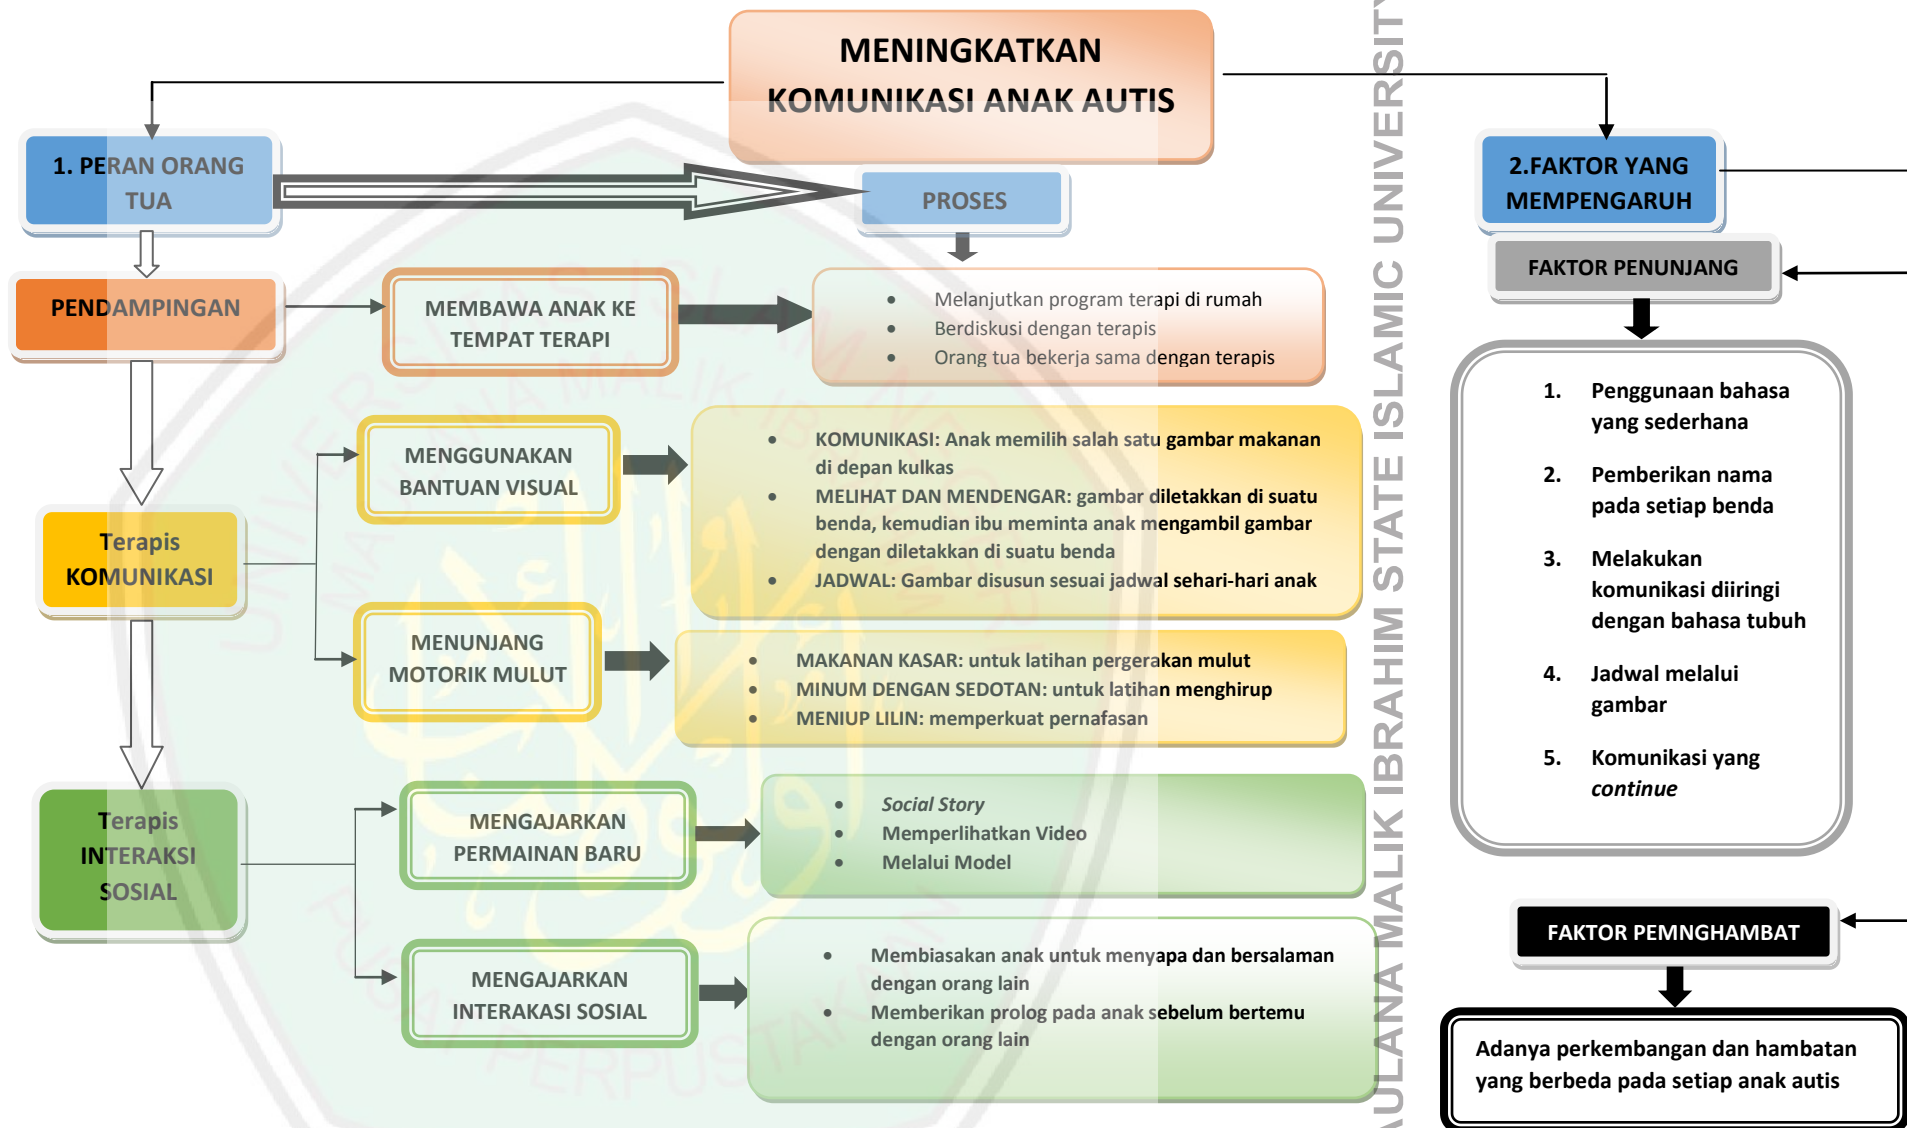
MENINGKATKAN KOMUNIKASI ANAK AUTIS

1. PERAN ORANG TUA

PROSES

2.FAKTOR YANG MEMPENGARUH

FAKTOR PENUNJANG

PENDAMPINGAN

MEMBAWA ANAK KE TEMPAT TERAPI

- Melanjutkan program terapi di rumah
- Berdiskusi dengan terapis
- Orang tua bekerja sama dengan terapis

1. Penggunaan bahasa yang sederhana
2. Pemberikan nama pada setiap benda
3. Melakukan komunikasi diiringi dengan bahasa tubuh
4. Jadwal melalui gambar
5. Komunikasi yang *continue*

MENGGUNAKAN BANTUAN VISUAL

- KOMUNIKASI: Anak memilih salah satu gambar makanan di depan kulkas
- MELIHAT DAN MENDENGAR: gambar diletakkan di suatu benda, kemudian ibu meminta anak mengambil gambar dengan diletakkan di suatu benda
- JADWAL: Gambar disusun sesuai jadwal sehari-hari anak

Terapis KOMUNIKASI

MENUNJANG MOTORIK MULUT

- MAKANAN KASAR: untuk latihan pergerakan mulut
- MINUM DENGAN SEDOTAN: untuk latihan menghirup
- MENIUP LILIN: memperkuat pernafasan

Terapis INTERAKSI SOSIAL

MENGAJARKAN PERMAINAN BARU

- *Social Story*
- Memperlihatkan Video
- Melalui Model

MENGAJARKAN INTERAKASI SOSIAL

- Membiasakan anak untuk menyapa dan bersalaman dengan orang lain
- Memberikan prolog pada anak sebelum bertemu dengan orang lain

FAKTOR PEMNGHAMBAT

Adanya perkembangan dan hambatan yang berbeda pada setiap anak autis

ULANA MALIK IBRAHIM STATE ISLAMIC UNIVERSITY